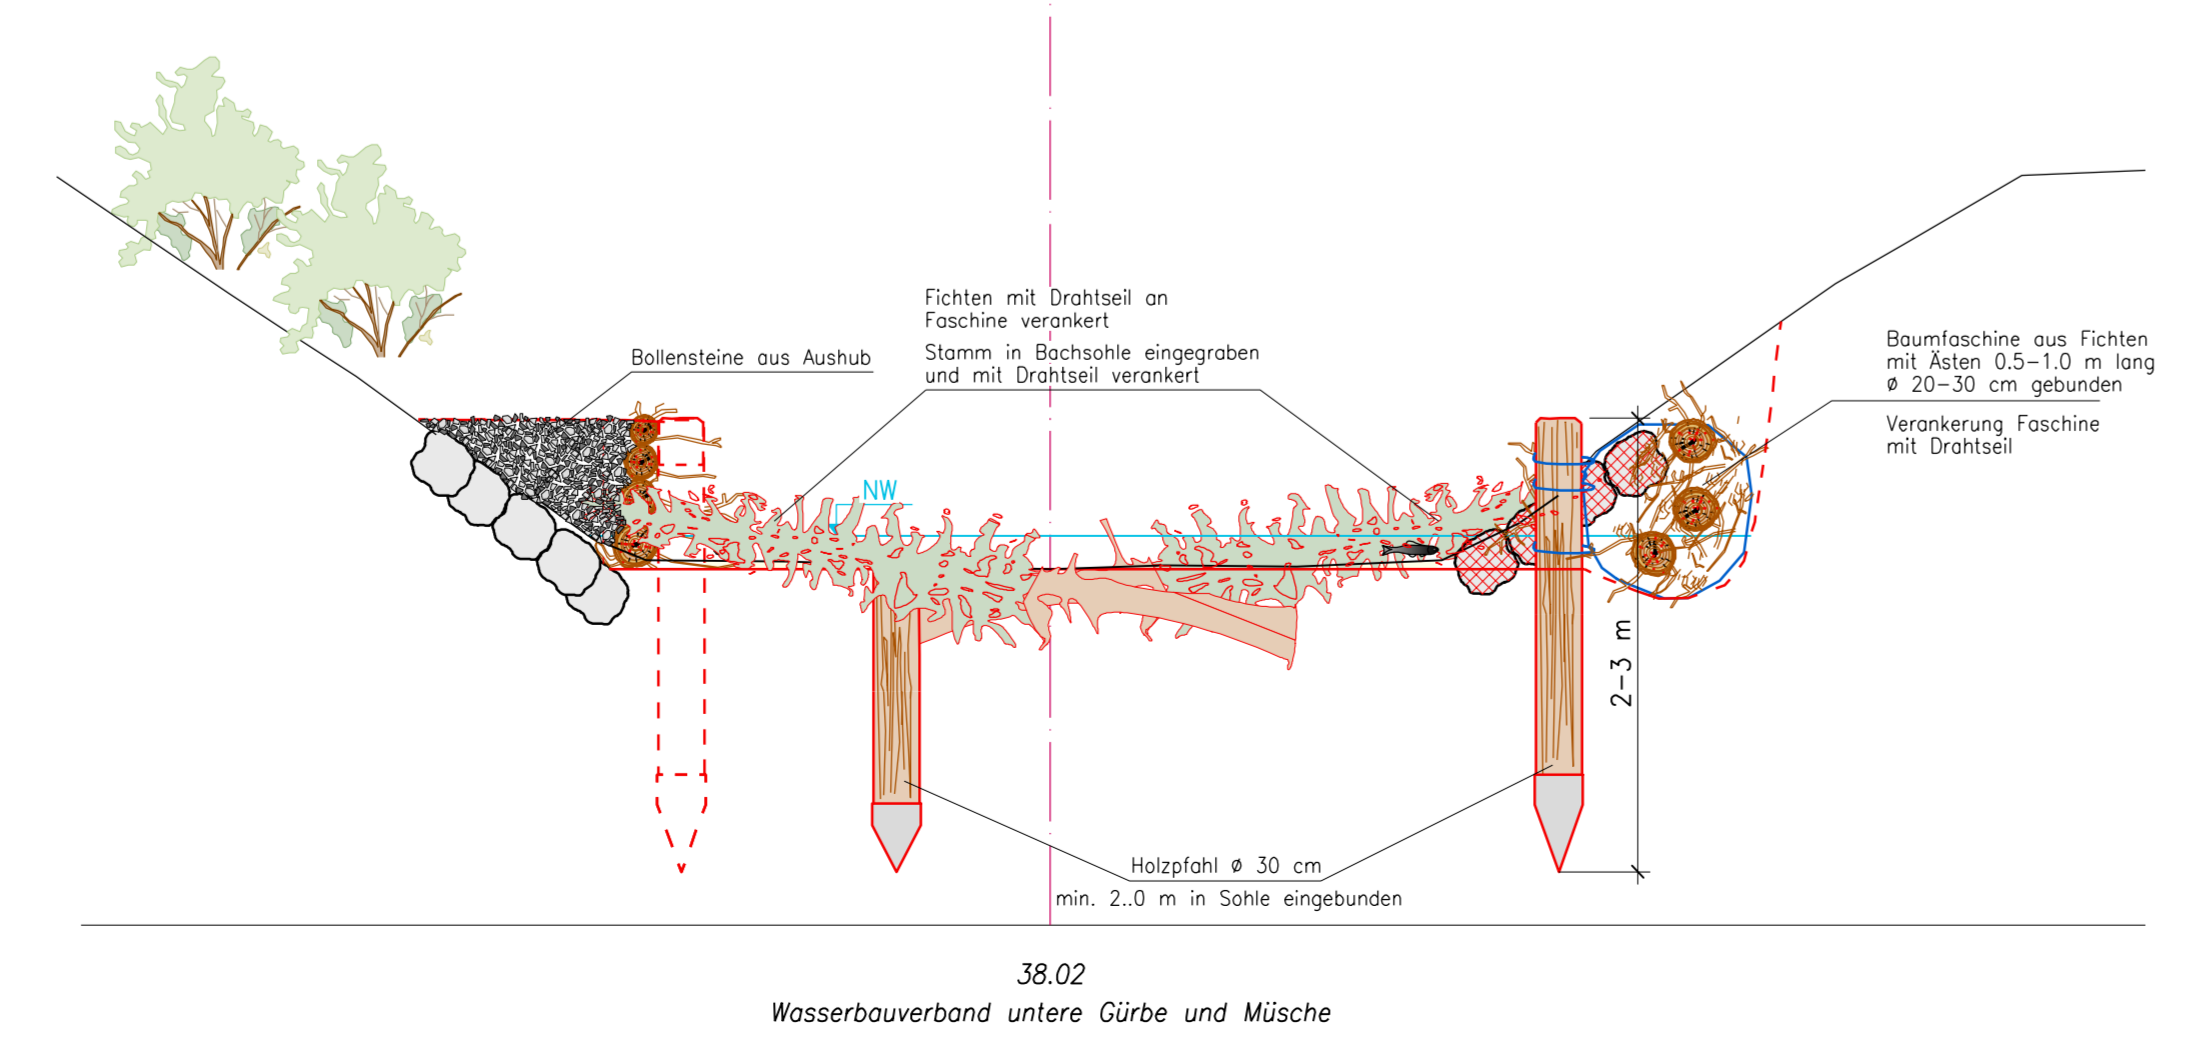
Fichten mit Drahtseil an Faschine verankert

Stamm in Bachsohle eingegraben und mit Drahtseil verankert

Bollensteine aus Aushub

Baumfaschine aus Fichten mit Ästen 0.5–1.0 m lang ø 20–30 cm gebunden

Verankerung Faschine mit Drahtseil

NW

2–3 m

Holzpfahl ø 30 cm

min. 2..0 m in Sohle eingebunden

38.02

Wasserbauverband untere Gürbe und Müsche